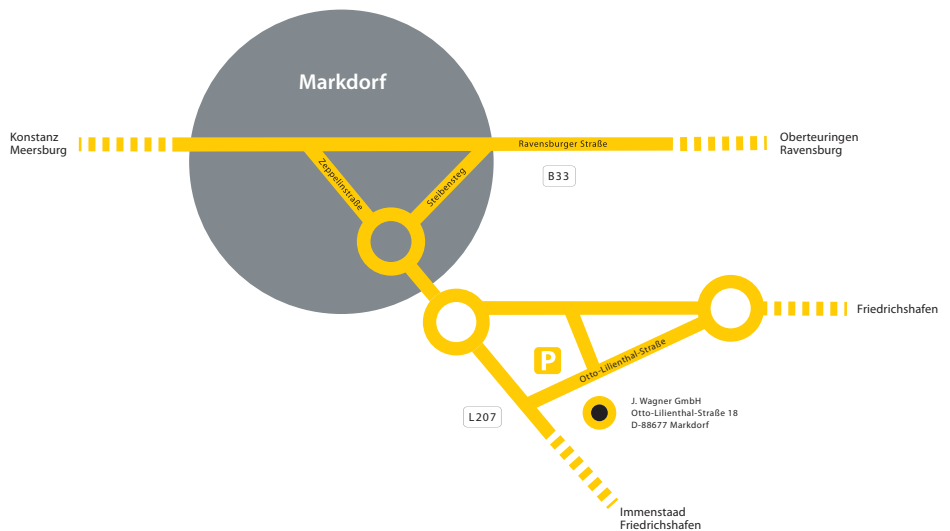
Markdorf

Konstanz
Meersburg

Ravensburger Straße

Oberteuringen
Ravensburg

B33

Zeppelinstraße

Steibensteg

Friedrichshafen

P

Otto-Lilienthal-Straße

J. Wagner GmbH
Otto-Lilienthal-Straße 18
D-88677 Markdorf

L207

Immenstaad
Friedrichshafen